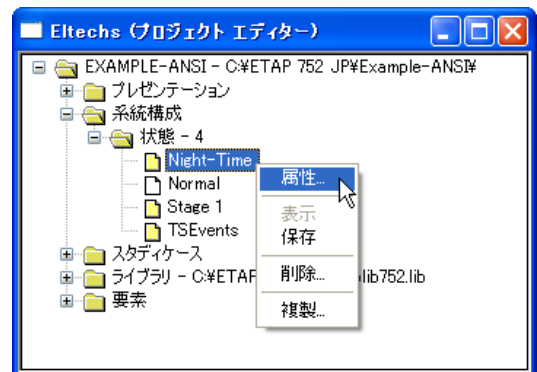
Eltechs (プロジェクト エディター)

EXAMPLE-ANSI - C:¥ETAP 752 JP¥Example-ANSI¥
プレゼンテーション
系統構成
状態 - 4
Night-Time
Normal
Stage 1
TSEvents
スタディケース
ライブラリ - C:¥ETAP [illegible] lib752.lib
要素

属性...
表示
保存
削除...
複製...